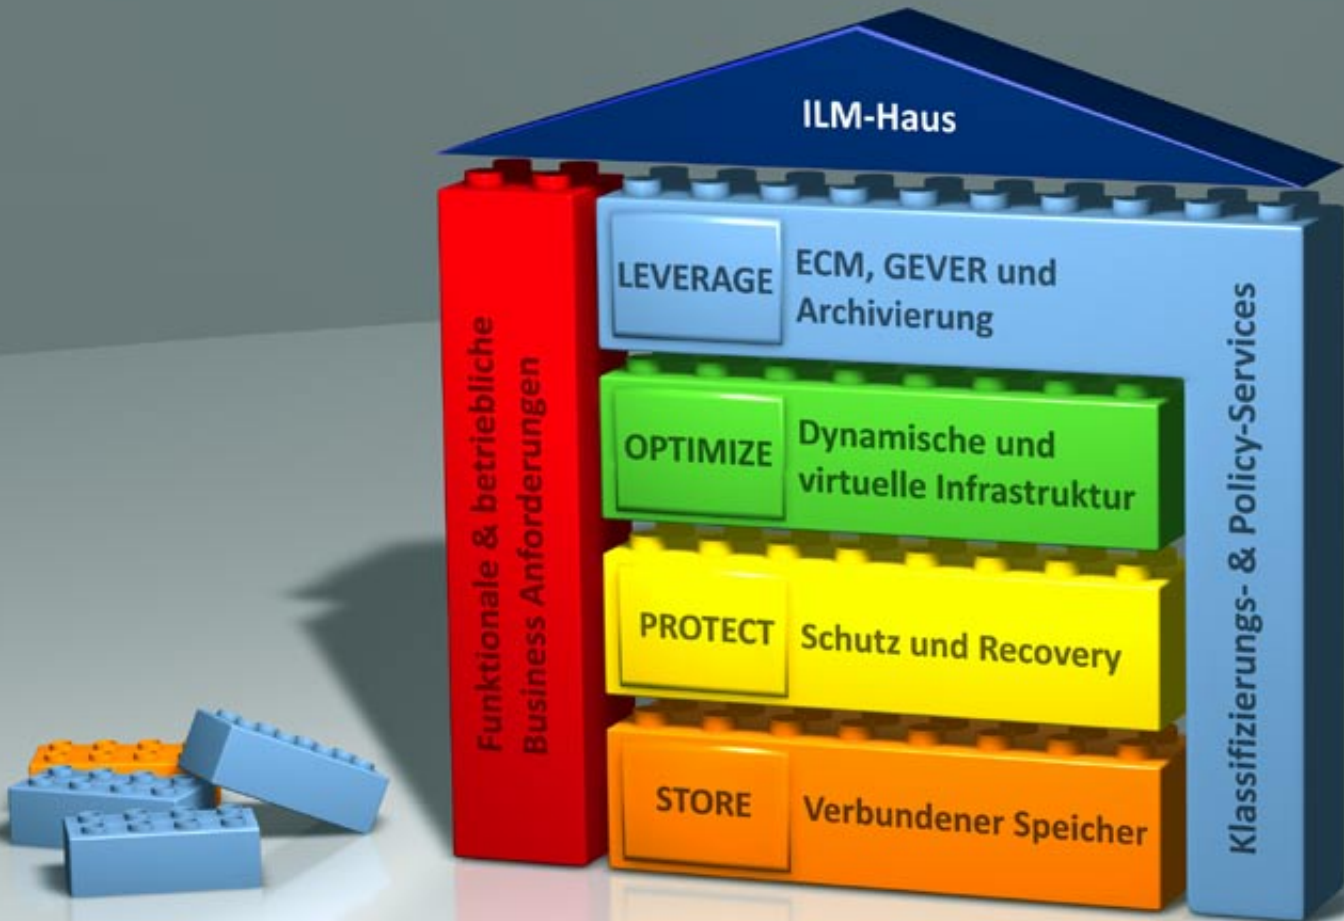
ILM-Haus

Funktionale & betriebliche Business Anforderungen

LEVERAGE ECM, GEVER und Archivierung

OPTIMIZE Dynamische und virtuelle Infrastruktur

PROTECT Schutz und Recovery

STORE Verbundener Speicher

Klassifizierungs- & Policy-Services